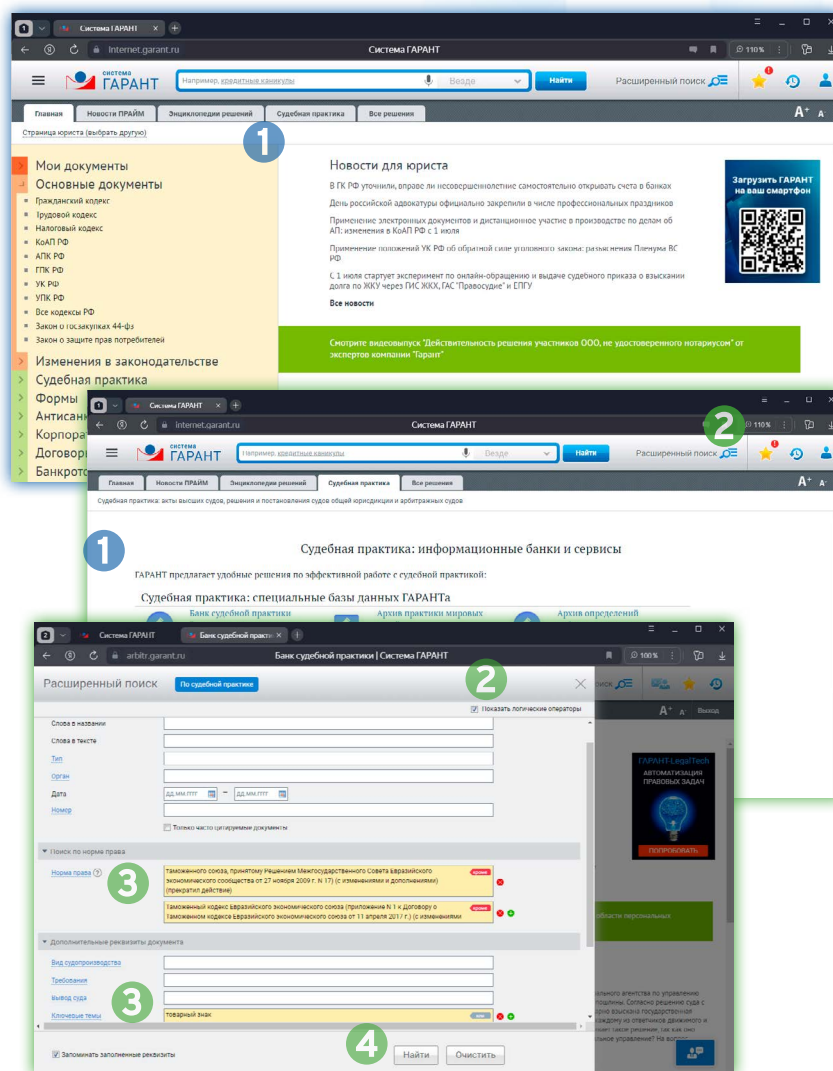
Система ГАРАНТ
internet.garant.ru
Система ГАРАНТ
110%

система ГАРАНТ
Например, кредитные каникулы
Везде
Найти
Расширенный поиск

Главная | Новости ПРАЙМ | Энциклопедии решений | Судебная практика | Все решения

A⁺ A

Страница юриста (выбрать другую)

1

Мои документы
Основные документы
Гражданский кодекс
Трудовой кодекс
Налоговый кодекс
КоАП РФ
АПК РФ
ГПК РФ
УК РФ
УПК РФ
Все кодексы РФ
Закон о госзакупках 44-фз
Закон о защите прав потребителей
Изменения в законодательстве
Судебная практика
Формы
Антисан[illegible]
Корпора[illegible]
Договор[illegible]
Банкрото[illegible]

Новости для юриста
В ГК РФ уточнили, вправе ли несовершеннолетние самостоятельно открывать счета в банках
День российской адвокатуры официально закрепили в числе профессиональных праздников
Применение электронных документов и дистанционное участие в производстве по делам об АП: изменения в КоАП РФ с 1 июля
Применение положений УК РФ об обратной силе уголовного закона: разъяснения Пленума ВС РФ
С 1 июля стартует эксперимент по онлайн-обращению и выдаче судебного приказа о взыскании долга по ЖКУ через ГИС ЖКХ, ГАС "Правосудие" и ЕПГУ
Все новости

Загрузить ГАРАНТ на ваш смартфон

Смотрите видеовыпуск "Действительность решения участников ООО, не удостоверенного нотариусом" от экспертов компании "Гарант"

Система ГАРАНТ
internet.garant.ru
Система ГАРАНТ
2
110%
система ГАРАНТ
Например, кредитные каникулы
Везде
Найти
Расширенный поиск

Главная | Новости ПРАЙМ | Энциклопедии решений | Судебная практика | Все решения

A⁺ A

Судебная практика: акты высших судов, решения и постановления судов общей юрисдикции и арбитражных судов

1

Судебная практика: информационные банки и сервисы
ГАРАНТ предлагает удобные решения по эффективной работе с судебной практикой:
Судебная практика: специальные базы данных ГАРАНТа
Банк судебной практики
Архив практики мировых
Архив определений

Система ГАРАНТ
Банк судебной практики
arbitr.garant.ru
Банк судебной практики | Система ГАРАНТ
100%

Расширенный поиск
По судебной практике
2
Показать логические операторы
Слова в названии
Слова в тексте
Тип
Орган
Дата
дд.мм.гггг — дд.мм.гггг
Номер
Только часто цитируемые документы
Поиск по норме права
Норма права
3
Таможенного союза, принятому Решением Межгосударственного Совета Евразийского экономического сообщества от 27 ноября 2009 г. N 17) (с изменениями и дополнениями) (прекратил действие)
кроме
Таможенный кодекс Евразийского экономического союза (приложение N 1 к Договору о Таможенном кодексе Евразийского экономического союза от 11 апреля 2017 г.) (с изменениями
кроме
Дополнительные реквизиты документа
Вид судопроизводства
Требования
Вывод суда
3
Ключевые темы
товарный знак
или
Запоминать заполненные реквизиты
4
Найти
Очистить

поиск
A⁺ A⁻ Выход
ГАРАНТ-LegalTech
АВТОМАТИЗАЦИЯ ПРАВОВЫХ ЗАДАЧ
ПОПРОБОВАТЬ
области персональных
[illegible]ого агентства по управлению
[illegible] пошлины. Согласно решению суда с
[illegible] взыскано государственной
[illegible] каждому из ответчиков движимого и
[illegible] такое решение, так как оно
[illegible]льное управление? На во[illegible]